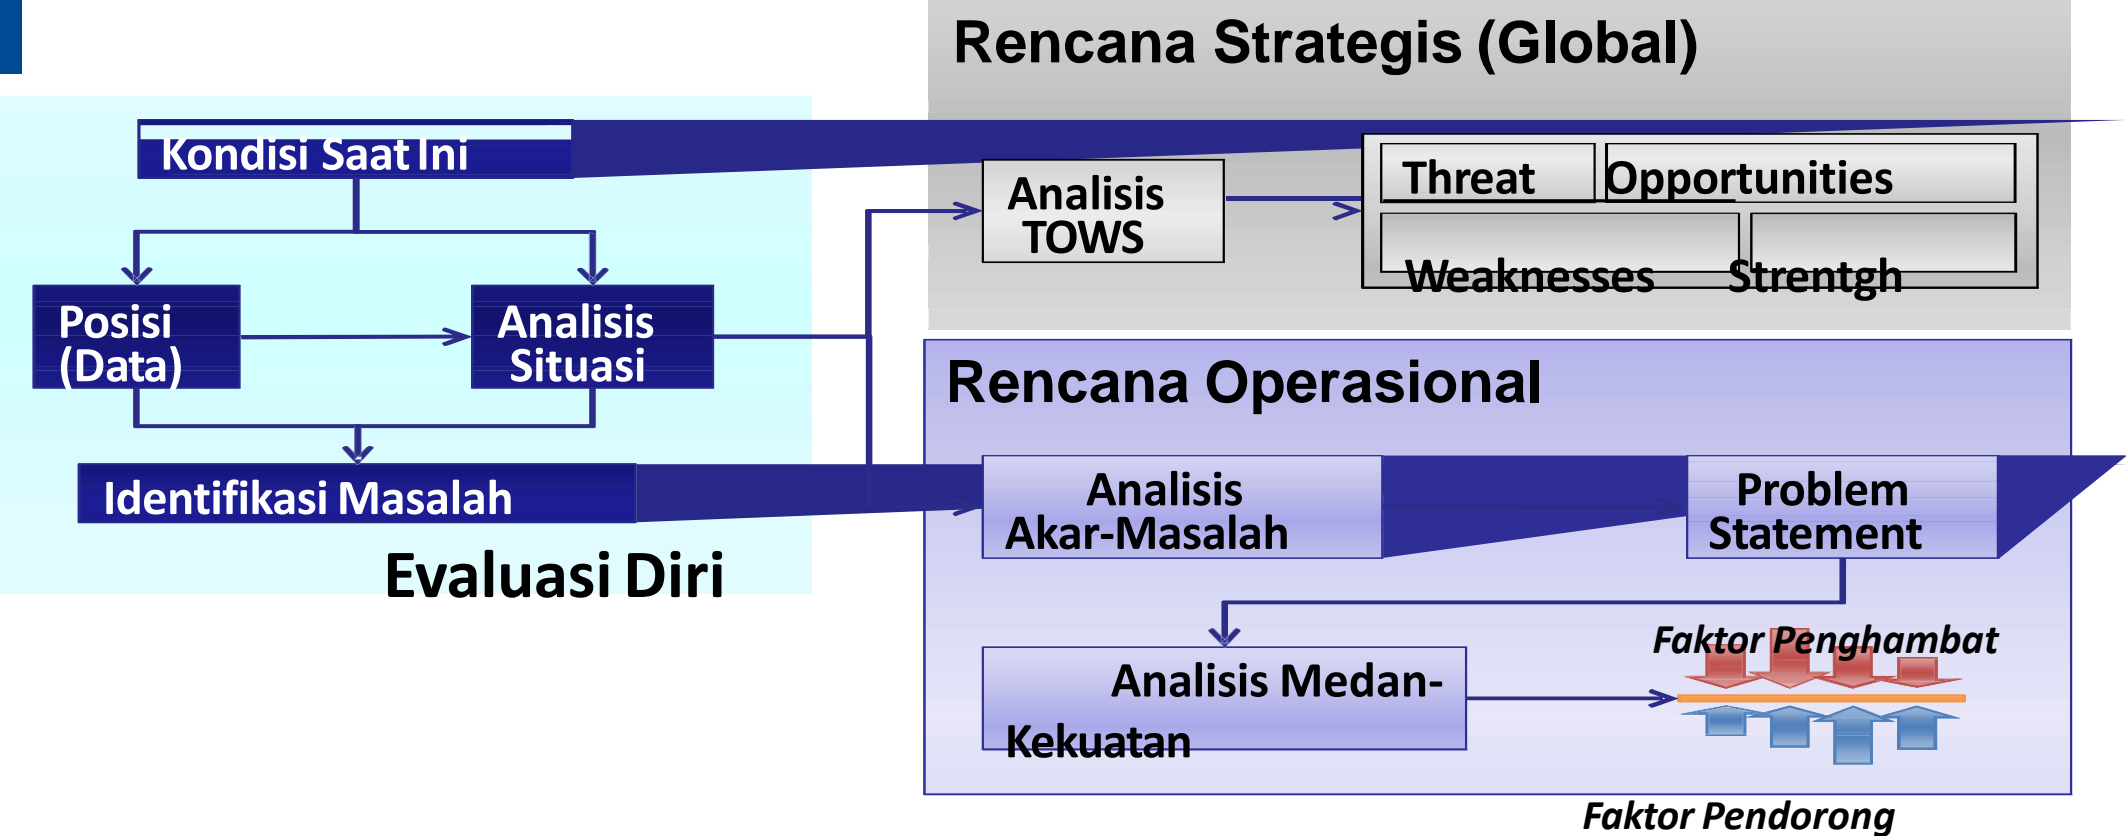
Rencana Strategis (Global)

Kondisi Saat Ini

Analisis TOWS

Threat

Opportunities

Weaknesses

Strentgh

Posisi (Data)

Analisis Situasi

Identifikasi Masalah

Evaluasi Diri

Rencana Operasional

Analisis Akar-Masalah

Problem Statement

Faktor Penghambat

Analisis Medan-Kekuatan

Faktor Pendorong